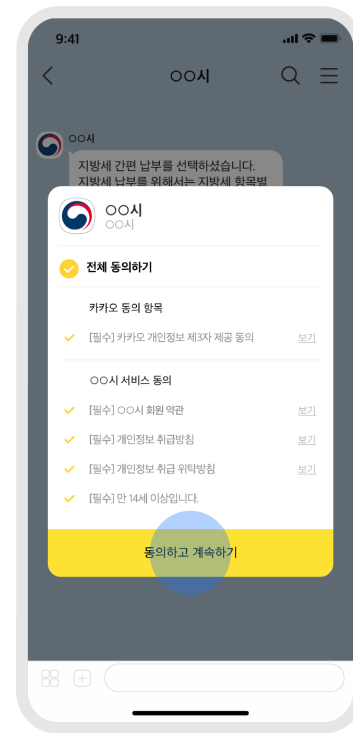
9:41

ㅇㅇ시

ㅇㅇ시
지방세 간편 납부를 선택하셨습니다.
지방세 납부를 위해서는 지방세 항목별

ㅇㅇ시
ㅇㅇ시

전체 동의하기

카카오 동의 항목

[필수] 카카오 개인정보 제3자 제공 동의 보기

ㅇㅇ시 서비스 동의

[필수] ㅇㅇ시 회원 약관 보기

[필수] 개인정보 취급방침 보기

[필수] 개인정보 취급 위탁방침 보기

[필수] 만 14세 이상입니다.

동의하고 계속하기